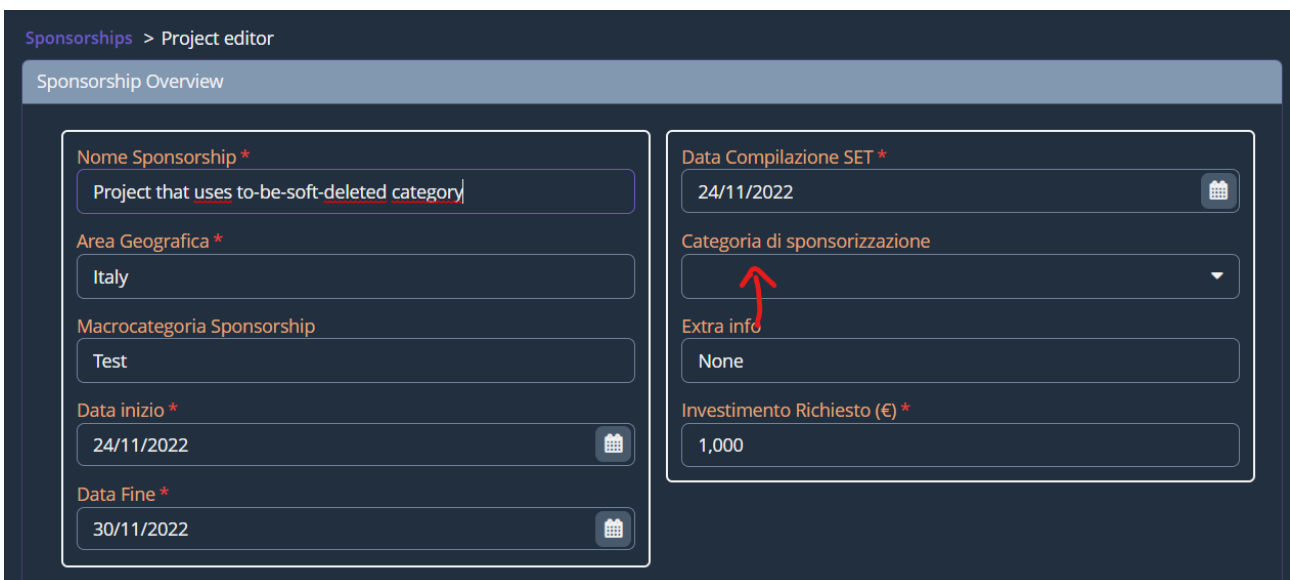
Sponsorships > Project editor

Sponsorship Overview

Nome Sponsorship *
Project that uses to-be-soft-deleted category

Area Geografica *
Italy

Macrocategoria Sponsorship
Test

Data inizio *
24/11/2022

Data Fine *
30/11/2022

Data Compilazione SET *
24/11/2022

Categoria di sponsorizzazione

Extra info
None

Investimento Richiesto (€) *
1,000